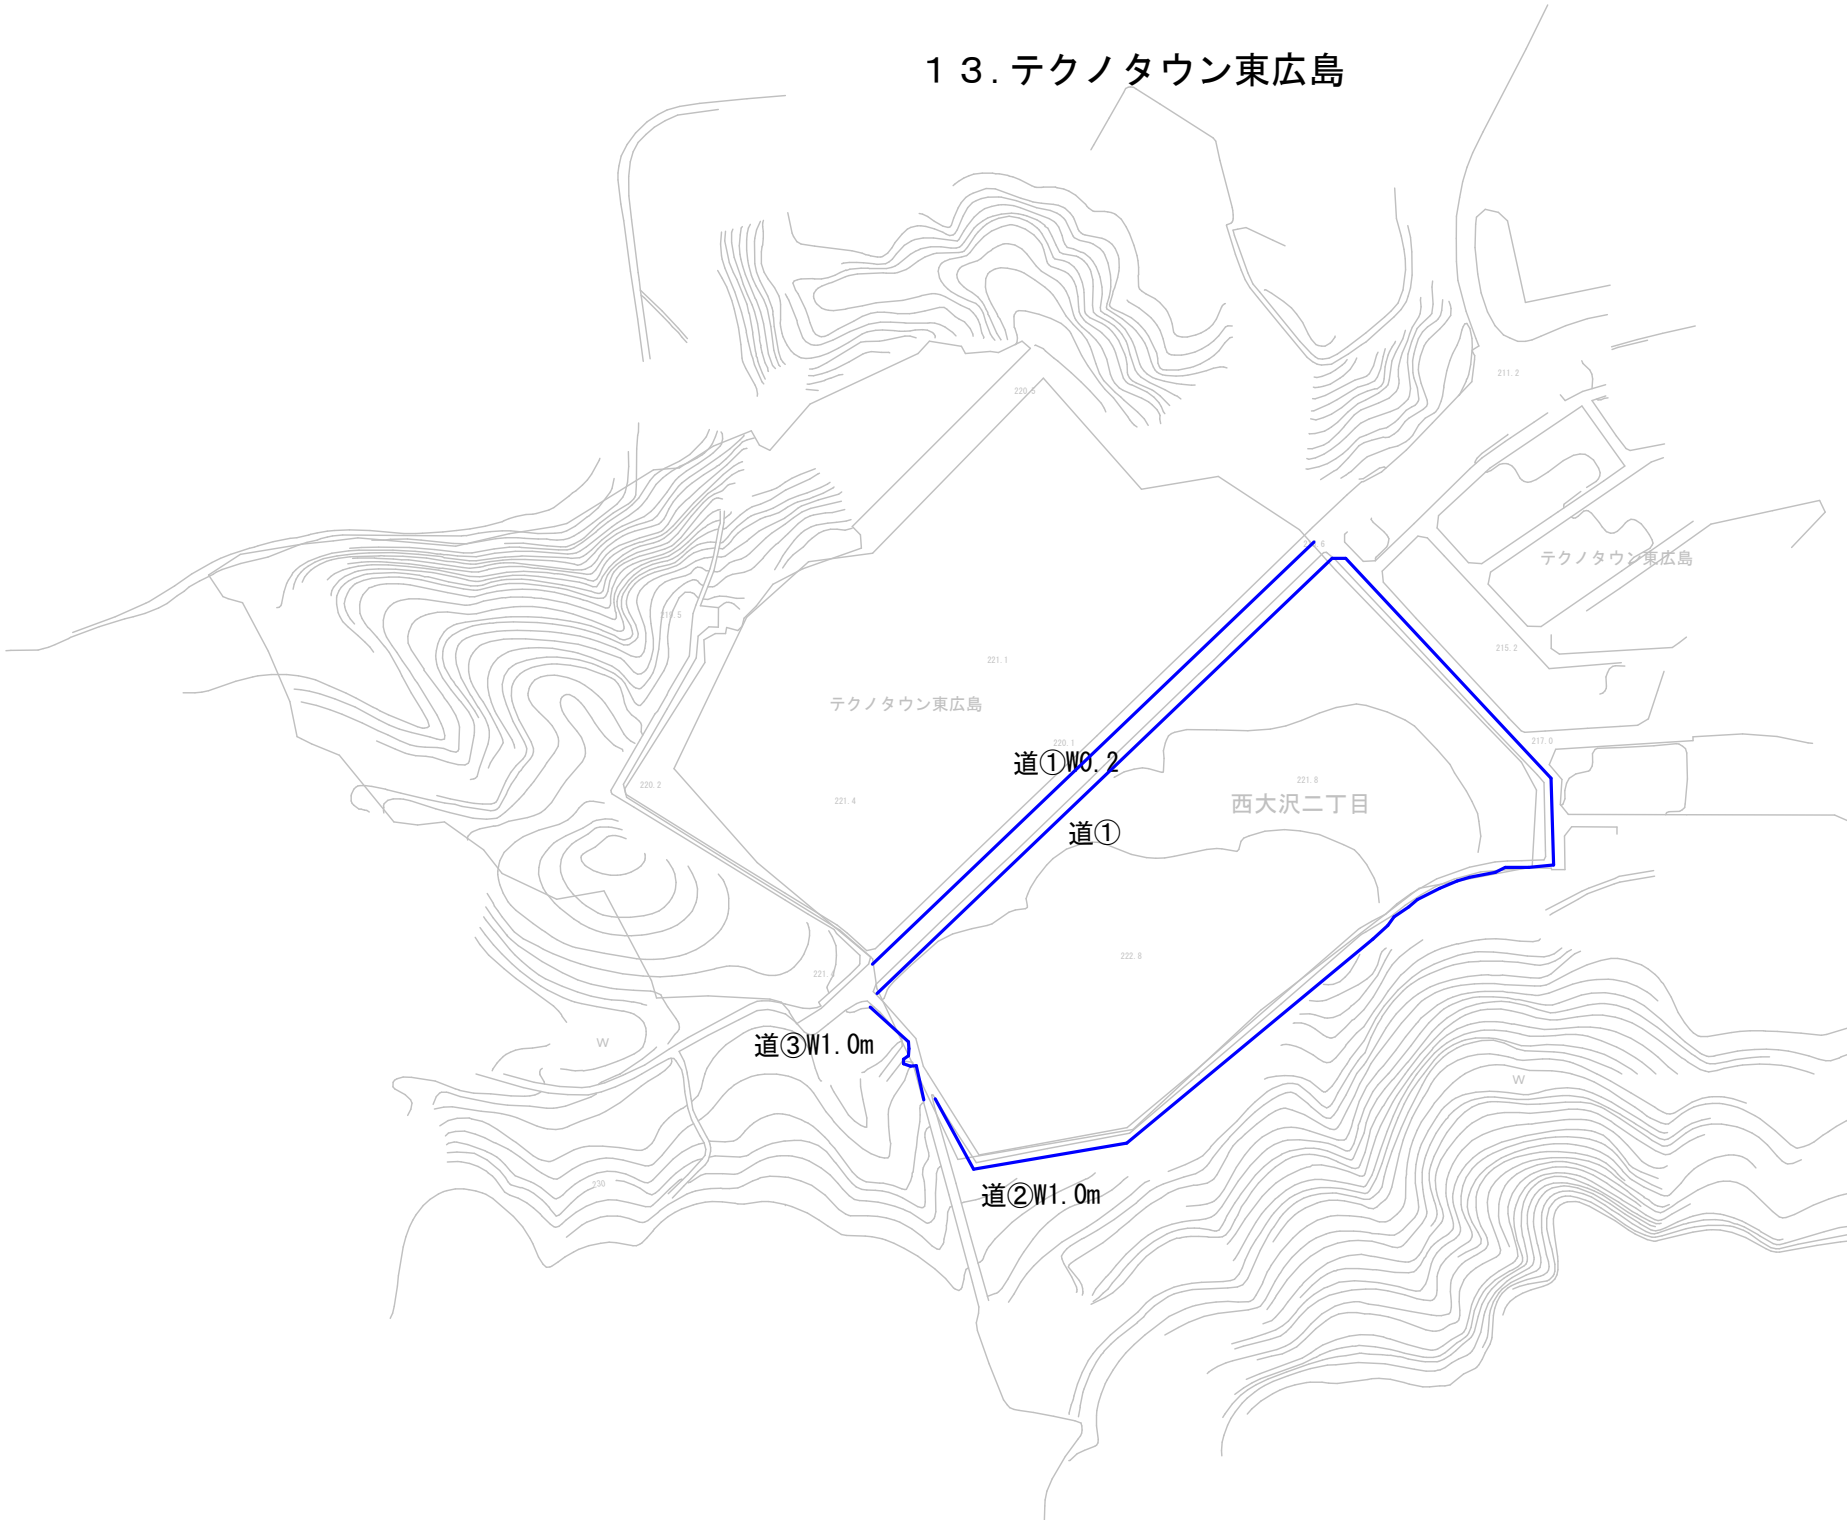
１３. テクノタウン東広島

211.2

220.5

テクノタウン東広島

219.5

221.1

215.2

テクノタウン東広島

217.0

220.1

道①W0.2

221.8

西大沢二丁目

220.2

221.4

道①

222.8

221.0

W

道③W1.0m

W

230

道②W1.0m